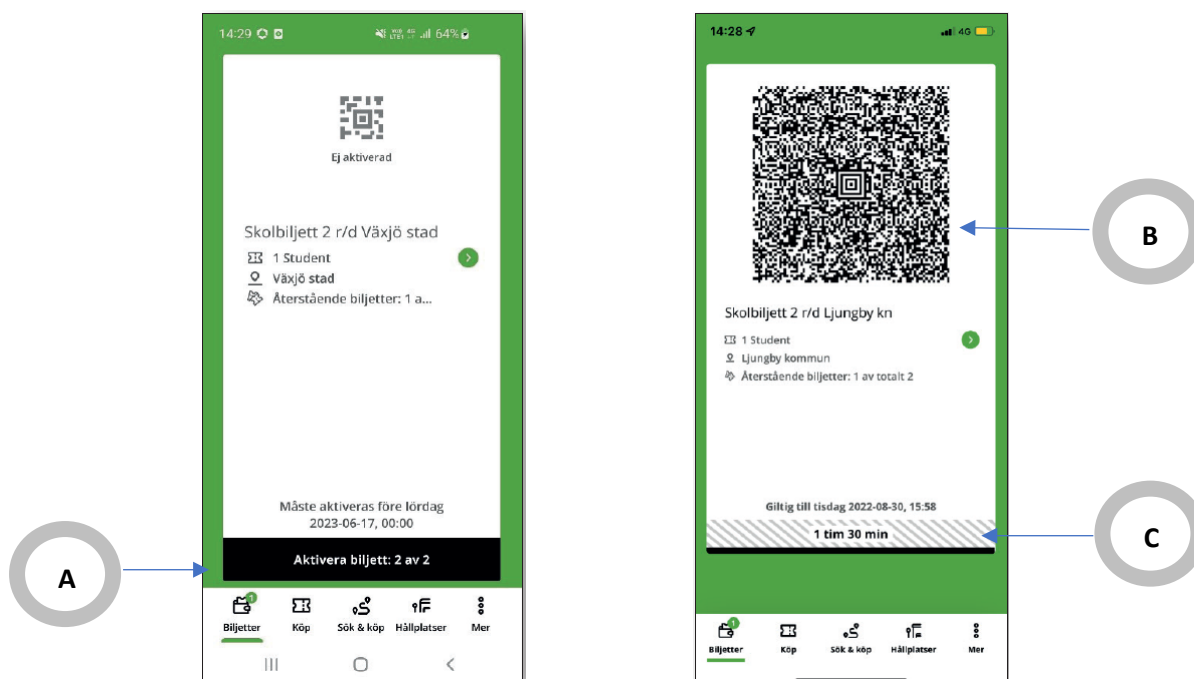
14:29

64%

Ej aktiverad

Skolbiljett 2 r/d Växjö stad

1 Student

Växjö stad

Återstående biljetter: 1 a...

Måste aktiveras före lördag 2023-06-17, 00:00

Aktivera biljett: 2 av 2

A

Biljetter Köp Sök & köp Hållplatser Mer

14:28

4G

B

Skolbiljett 2 r/d Ljungby kn

1 Student

Ljungby kommun

Återstående biljetter: 1 av totalt 2

Giltig till tisdag 2022-08-30, 15:58

1 tim 30 min

C

Biljetter Köp Sök & köp Hållplatser Mer